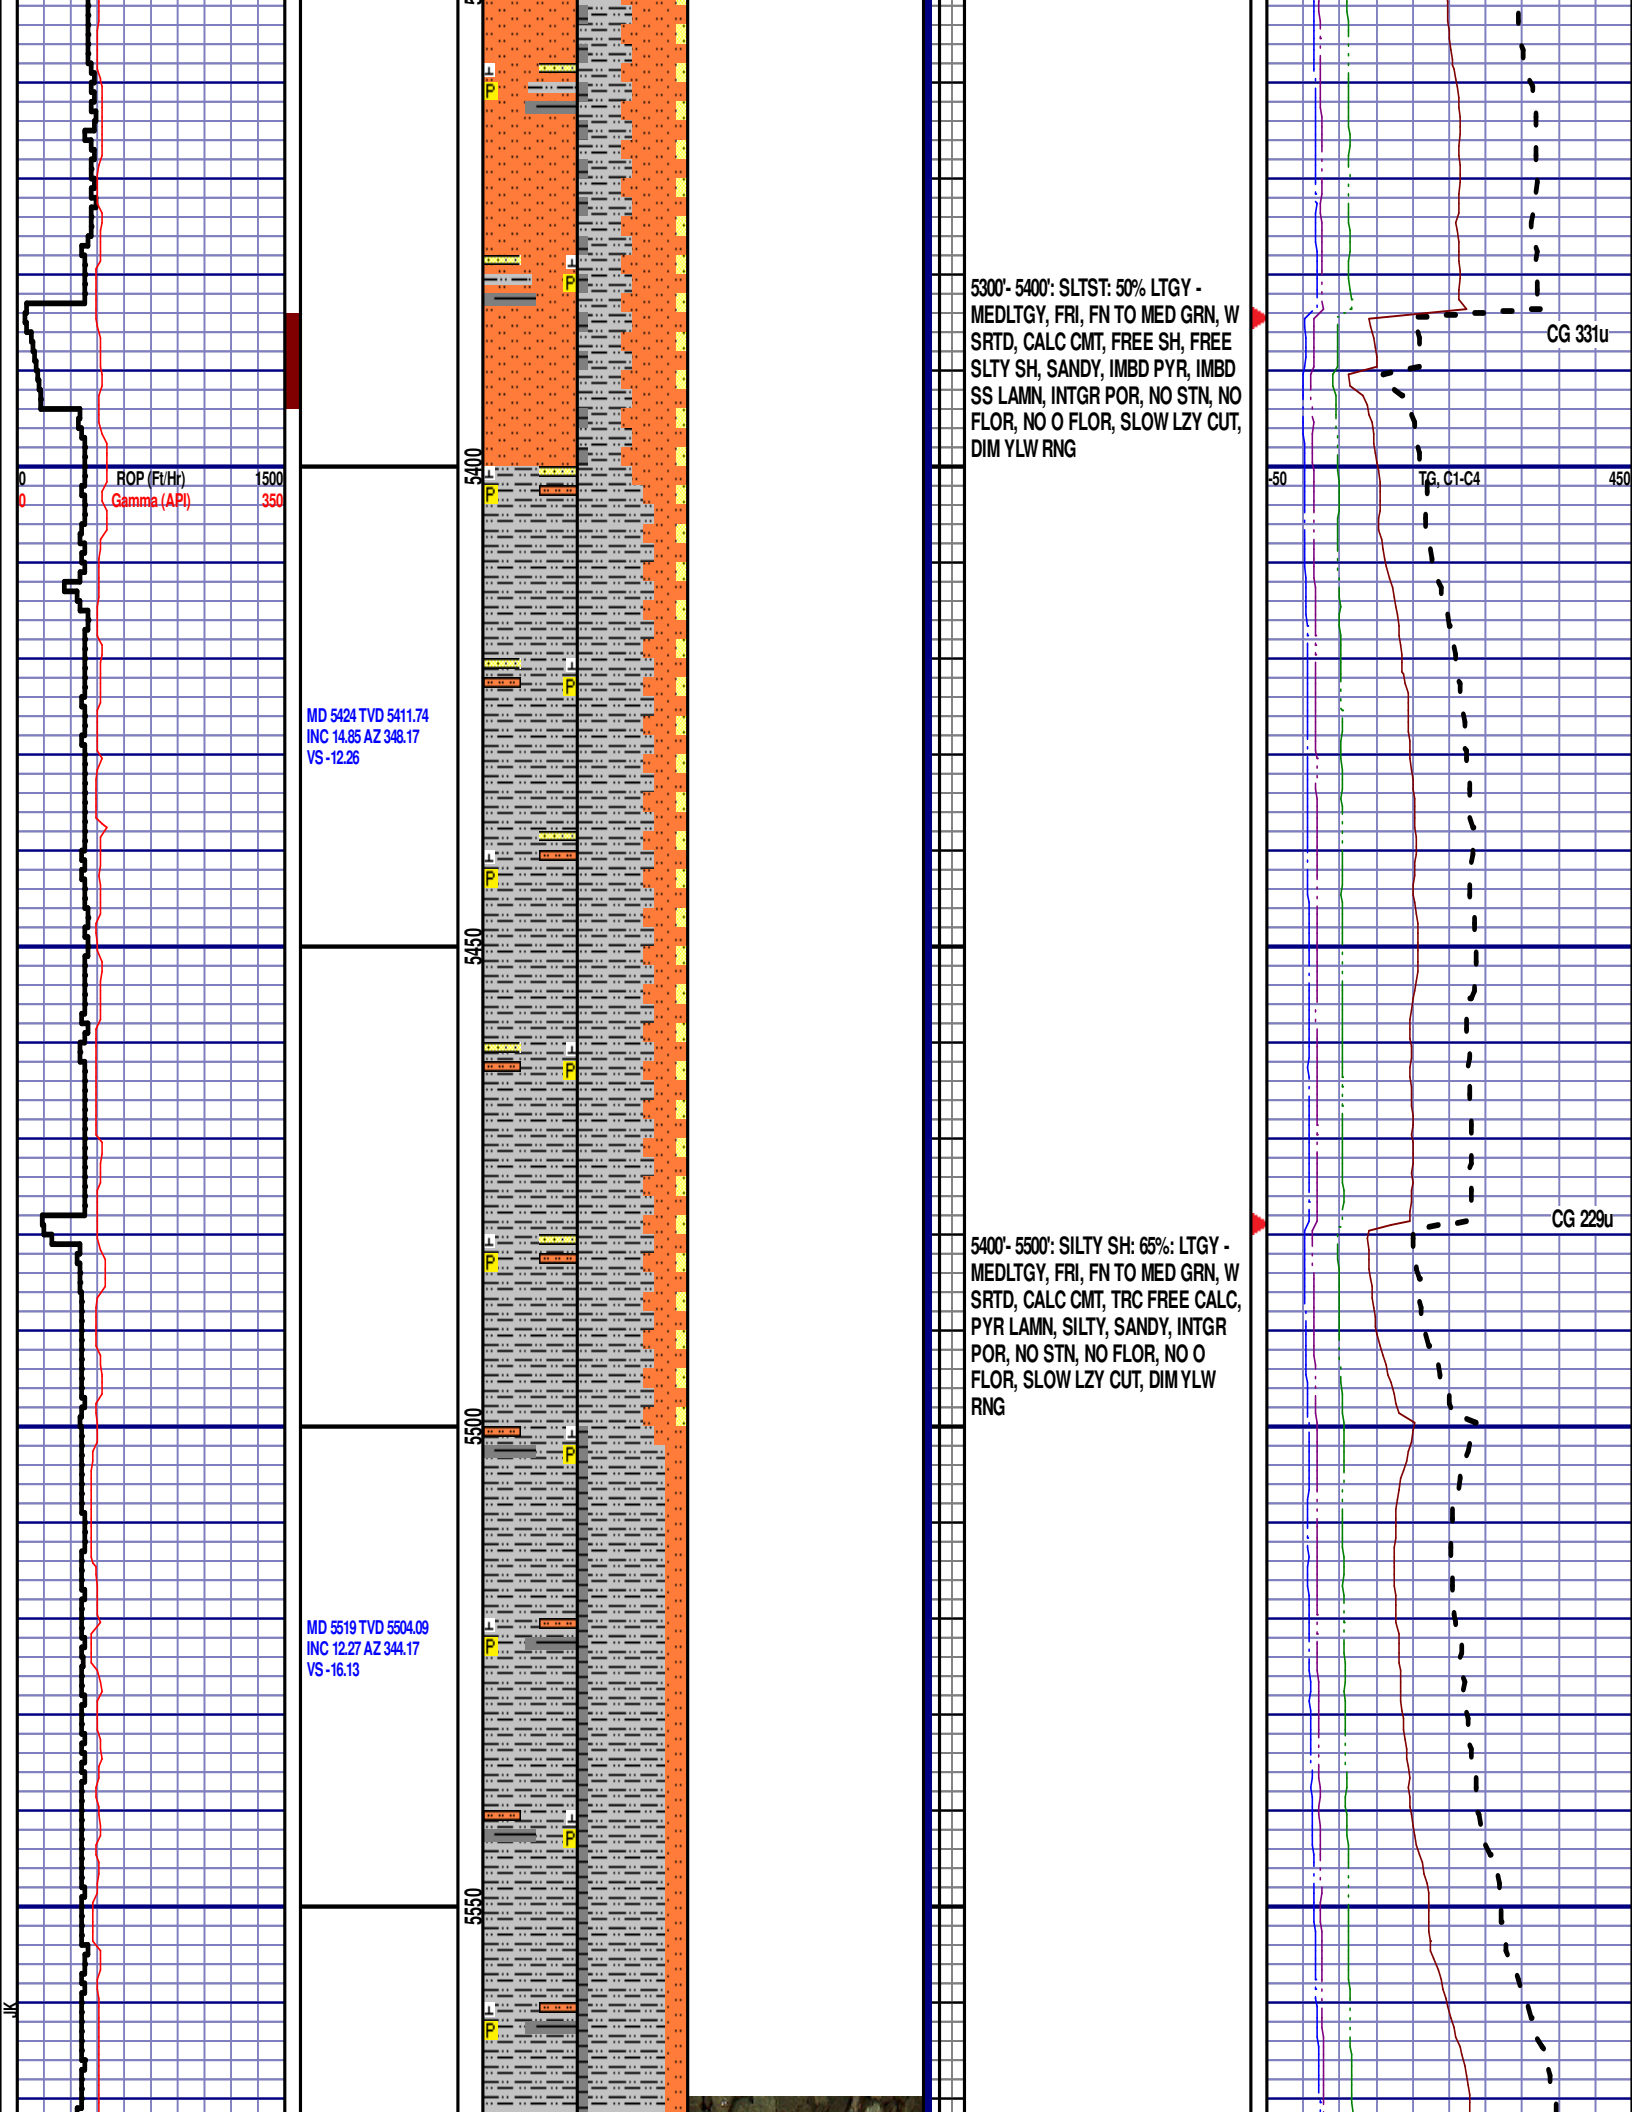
0 ROP (Ft/Hr) 1500
0 Gamma (API) 350

MD 5424 TVD 5411.74
INC 14.85 AZ 348.17
VS -12.26

MD 5519 TVD 5504.09
INC 12.27 AZ 344.17
VS -16.13

5400

5450

5500

5550

P
P
P
P
P
P
P
P
P
P
P
P
P
P

5300'- 5400': SLTST: 50% LTGY - MEDLTGY, FRI, FN TO MED GRN, W SRTD, CALC CMT, FREE SH, FREE SLTY SH, SANDY, IMBD PYR, IMBD SS LAMN, INTGR POR, NO STN, NO FLOR, NO O FLOR, SLOW LZY CUT, DIM YLW RNG

5400'- 5500': SILTY SH: 65%: LTGY - MEDLTGY, FRI, FN TO MED GRN, W SRTD, CALC CMT, TRC FREE CALC, PYR LAMN, SILTY, SANDY, INTGR POR, NO STN, NO FLOR, NO O FLOR, SLOW LZY CUT, DIM YLW RNG

-50 TG, C1-C4 450

CG 331u

CG 229u

JK